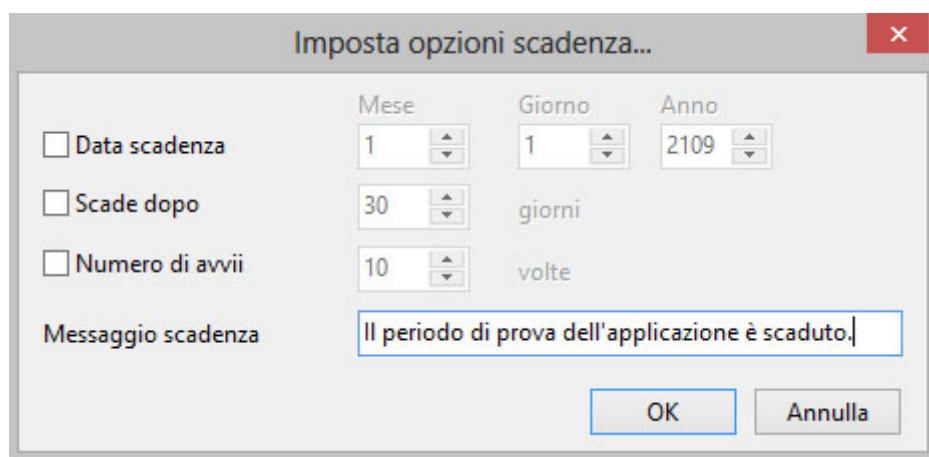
Imposta opzioni scadenza...

×

Mese Giorno Anno

Data scadenza 1 1 2109

Scade dopo 30 giorni

Numero di avvii 10 volte

Messaggio scadenza Il periodo di prova dell'applicazione è scaduto.

OK Annulla